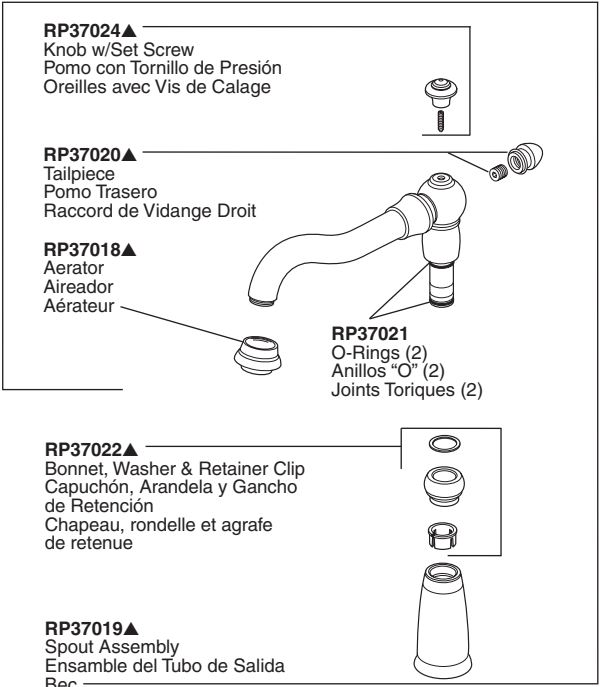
RP37024▲
Knob w/Set Screw
Pomo con Tornillo de Presión
Oreilles avec Vis de Calage

RP37020▲
Tailpiece
Pomo Trasero
Raccord de Vidange Droit

RP37018▲
Aerator
Aireador
Aérateur

RP37021
O-Rings (2)
Anillos "O" (2)
Joints Toriques (2)

RP37022▲
Bonnet, Washer & Retainer Clip
Capuchón, Arandela y Gancho de Retención
Chapeau, rondelle et agrafe de retenue

RP37019▲
Spout Assembly
Ensamble del Tubo de Salida
Bec